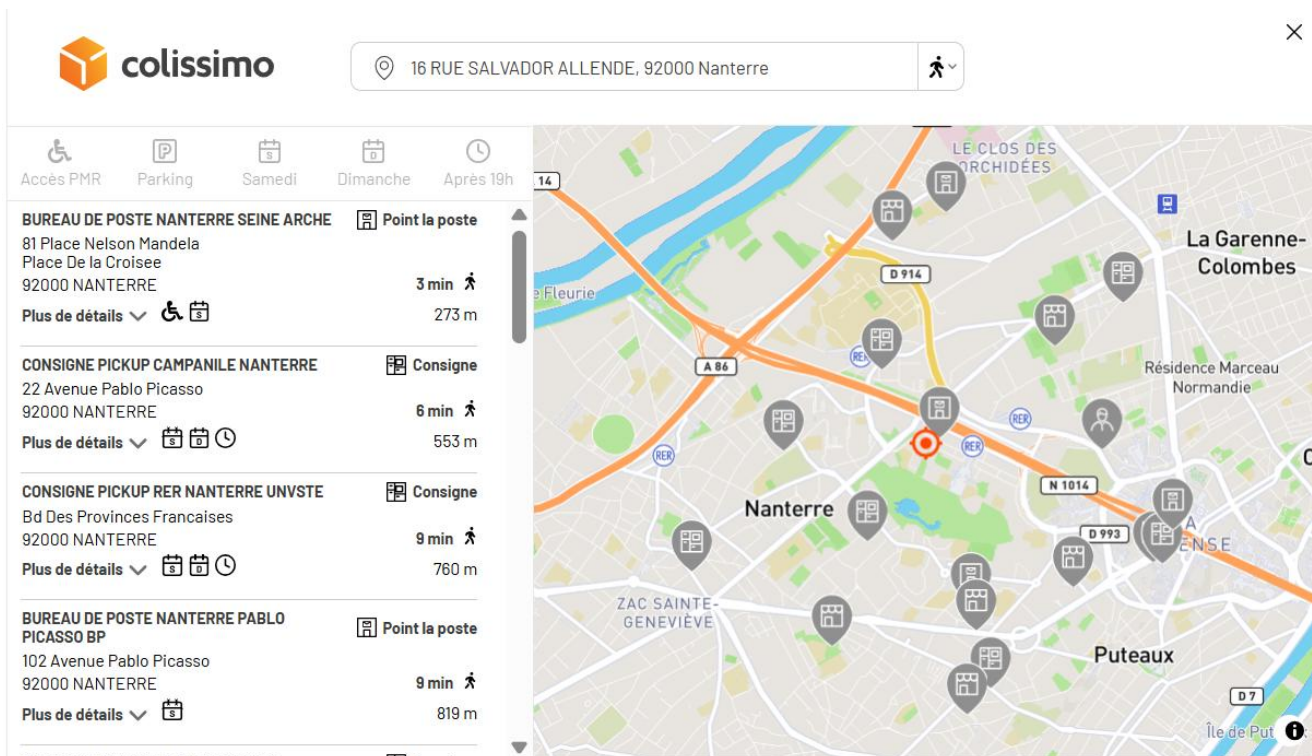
colissimo

16 RUE SALVADOR ALLENDE, 92000 Nanterre

Accès PMR
Parking
Samedi
Dimanche
Après 19h

BUREAU DE POSTE NANTERRE SEINE ARCHE
Point la poste
81 Place Nelson Mandela
Place De la Croisee
92000 NANTERRE
3 min
Plus de détails
273 m

CONSIGNE PICKUP CAMPANILE NANTERRE
Consigne
22 Avenue Pablo Picasso
92000 NANTERRE
6 min
Plus de détails
553 m

CONSIGNE PICKUP RER NANTERRE UNVSTE
Consigne
Bd Des Provinces Francaises
92000 NANTERRE
9 min
Plus de détails
760 m

BUREAU DE POSTE NANTERRE PABLO PICASSO BP
Point la poste
102 Avenue Pablo Picasso
92000 NANTERRE
9 min
Plus de détails
819 m

14
LE CLOS DES ORCHIDÉES
La Garenne-Colombes
D 914
e Fleurie
A 86
RER
Résidence Marceau Normandie
RER
RER
RER
N 1014
Nanterre
D 993
A
ENSE
ZAC SAINTE-GENEVIÈVE
Puteaux
D 7
Île de Put
C